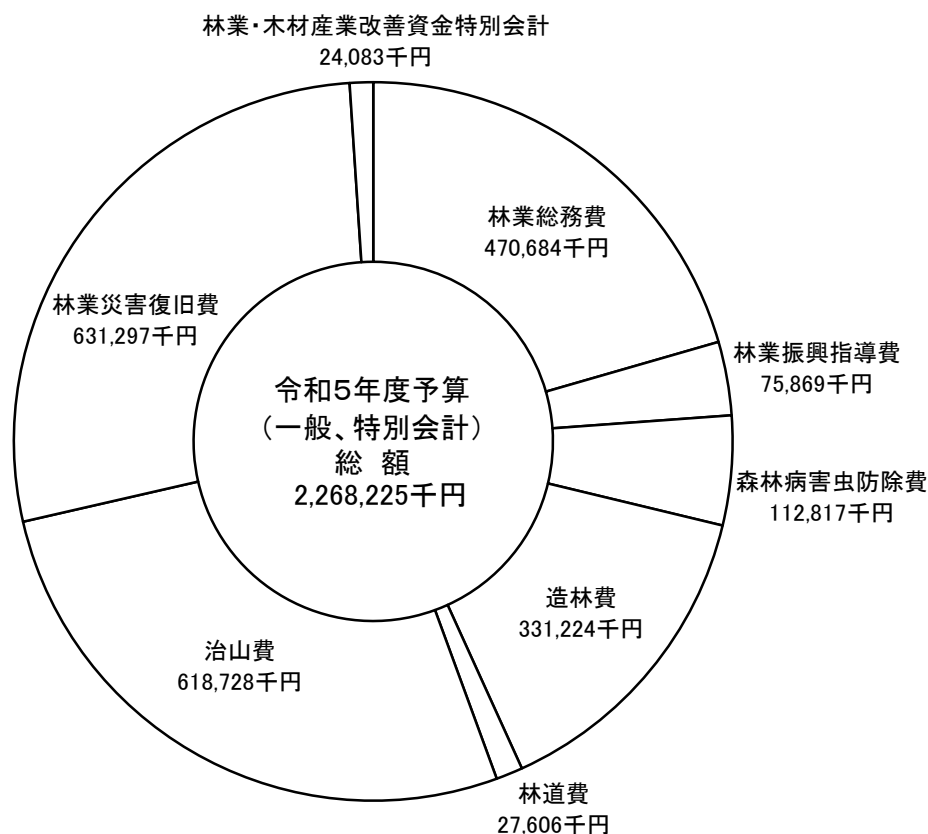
林業・木材産業改善資金特別会計
24,083千円

林業総務費
470,684千円

林業振興指導費
75,869千円

森林病害虫防除費
112,817千円

造林費
331,224千円

林道費
27,606千円

治山費
618,728千円

林業災害復旧費
631,297千円

令和5年度予算
（一般、特別会計）
総　額
2,268,225千円